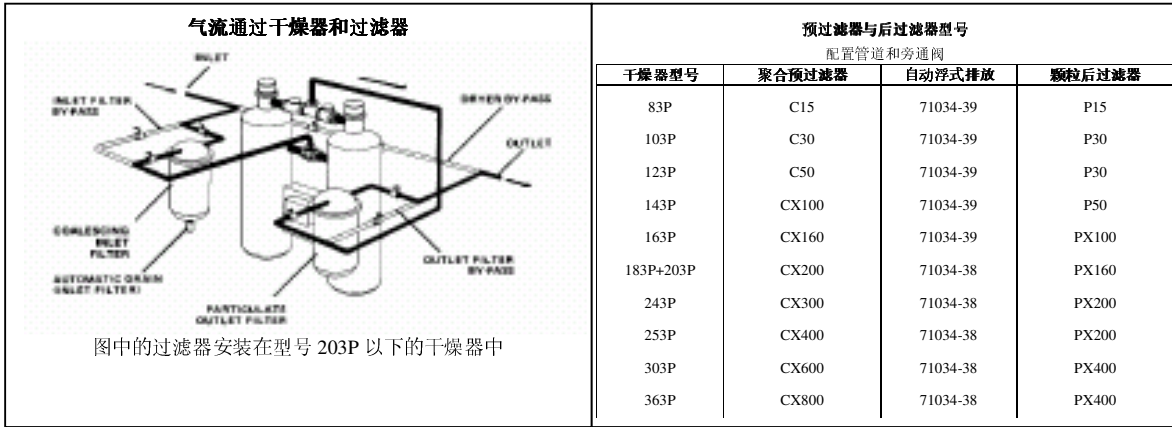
气流通过干燥器和过滤器

INLET

INLET FILTER BY-PASS

DRYER BY-PASS

OUTLET

COALESCING INLET FILTER

AUTOMATIC DRAIN (INLET FILTER)

OUTLET FILTER BY-PASS

PARTICULATE OUTLET FILTER

图中的过滤器安装在型号 203P 以下的干燥器中

预过滤器与后过滤器型号

配置管道和旁通阀

| 干燥器型号 | 聚合预过滤器 | 自动浮式排放 | 颗粒后过滤器 |
|---|---|---|---|
| 83P | C15 | 71034-39 | P15 |
| 103P | C30 | 71034-39 | P30 |
| 123P | C50 | 71034-39 | P30 |
| 143P | CX100 | 71034-39 | P50 |
| 163P | CX160 | 71034-39 | PX100 |
| 183P+203P | CX200 | 71034-38 | PX160 |
| 243P | CX300 | 71034-38 | PX200 |
| 253P | CX400 | 71034-38 | PX200 |
| 303P | CX600 | 71034-38 | PX400 |
| 363P | CX800 | 71034-38 | PX400 |